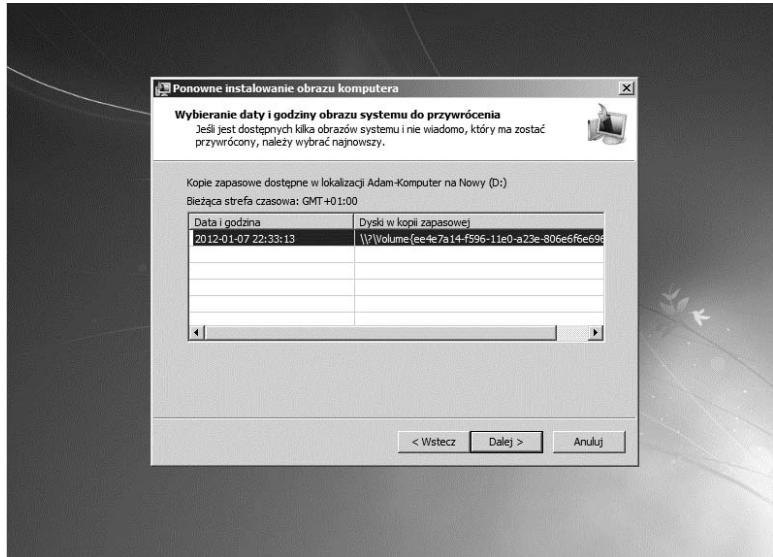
Ponowne instalowanie obrazu komputera

Wybieranie daty i godziny obrazu systemu do przywrócenia
Jeśli jest dostępnych kilka obrazów systemu i nie wiadomo, który ma zostać przywrócony, należy wybrać najnowszy.

Kopie zapasowe dostępne w lokalizacji Adam-Komputer na Nowy (D:)
Bieżąca strefa czasowa: GMT+01:00

| Data i godzina | Dyski w kopii zapasowej |
|---|---|
| 2012-01-07 22:33:13 | \\?\Volume{ee4e7a14-f596-11e0-a23e-806e6f6e69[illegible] |

< Wstecz
Dalej >
Anuluj